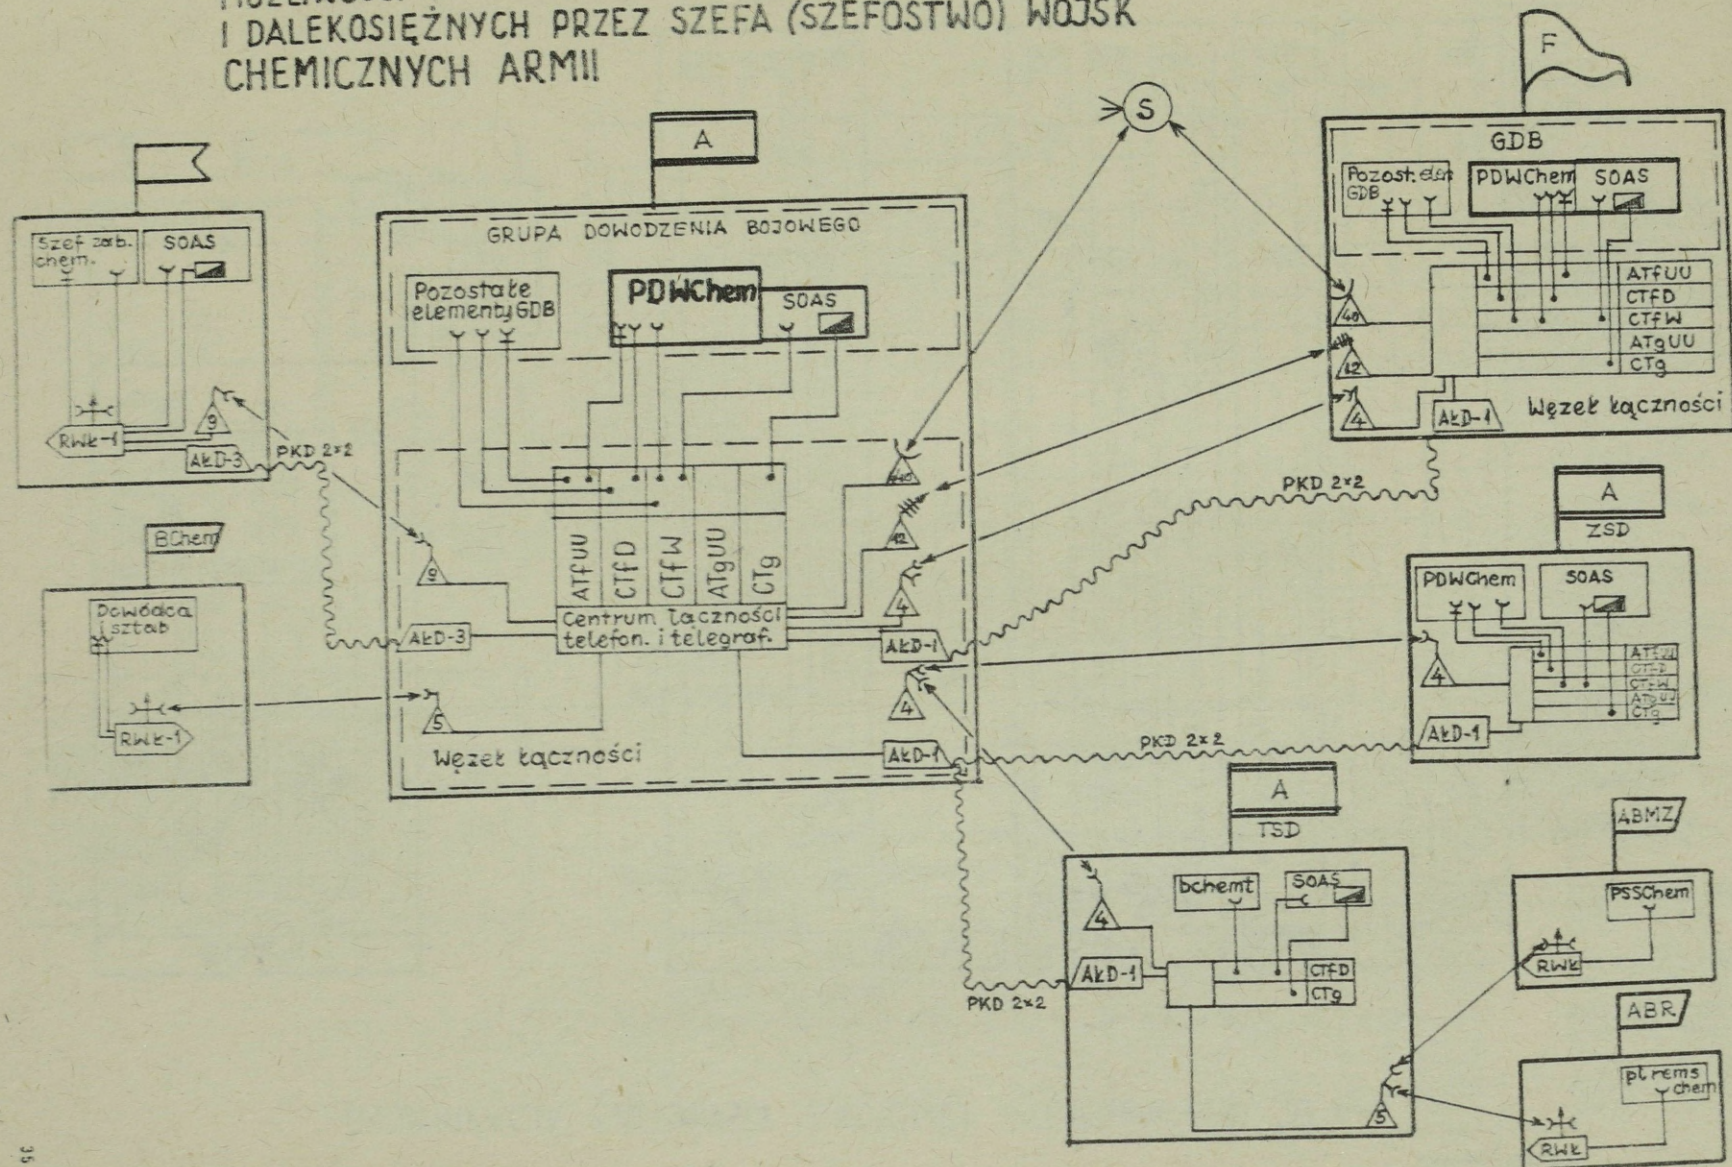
I DALEKOSIĘŻNYCH PRZEZ SZEFA (SZEFOSTWO) WOJSK CHEMICZNYCH ARMII

F

S

A

GDB

Pozost. elem. GDB

PDWChem

SOAS

ATfUU
CTfD
CTfW
ATgUU
CTg

40
42
4
AŁD-1
Węzeł łączności

Szef zab. chem.
SOAS
RWŁ-1
9
AŁD-3
PKD 2×2

GRUPA DOWODZENIA BOJOWEGO

Pozostałe elementy GDB

PDWChem

SOAS

ATfUU
CTfD
CTfW
ATgUU
CTg

Centrum łączności telefon. i telegraf.

40
42
4
AŁD-1
4
AŁD-1
9
AŁD-3
5
Węzeł łączności

BChem
Dowódca i sztab
RWŁ-1

PKD 2×2

A
ZSD
PDWChem
SOAS
ATfUU
CTfD
CTfW
ATgUU
CTg
4
AŁD-1

PKD 2×2

A
TSD
bchemt
SOAS
CTfD
CTg
4
AŁD-1
PKD 2×2
5

ABMZ
PSSChem
RWŁ

ABR
pl rems chem
RWŁ

35